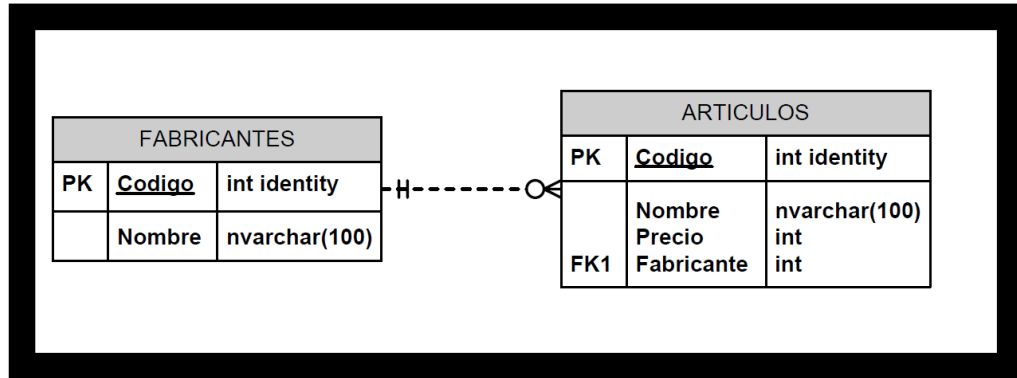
FABRICANTES

| PK | Codigo | int identity |
|---|---|---|
| | Nombre | nvarchar(100) |

ARTICULOS

| PK | Codigo | int identity |
|---|---|---|
| FK1 | Nombre<br>Precio<br>Fabricante | nvarchar(100)<br>int<br>int |